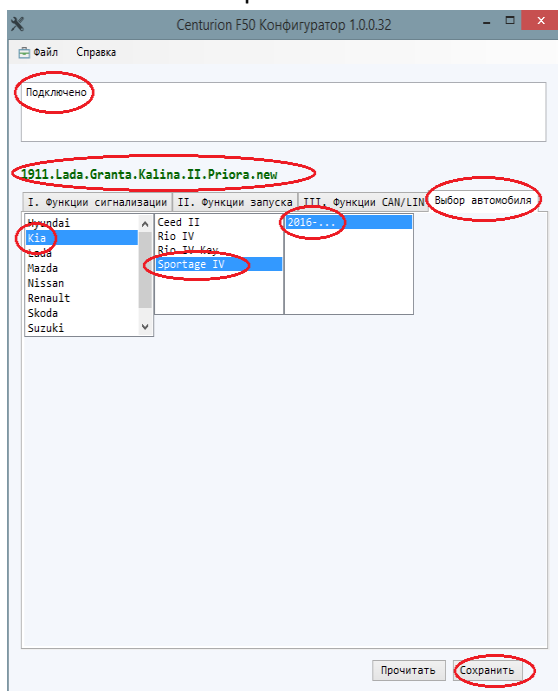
Centurion F50 Конфигуратор 1.0.0.32

Файл Справка

Подключено

1911.Lada.Granta.Kalina.II.Priora.new

I. Функции сигнализации | II. Функции запуска | III. Функции CAN/LIN | Выбор автомобиля

Hyundai
Kia
Lada
Mazda
Nissan
Renault
Skoda
Suzuki

Ceed II
Rio IV
Rio IV Key
Sportage IV

2016-...

Прочитать Сохранить